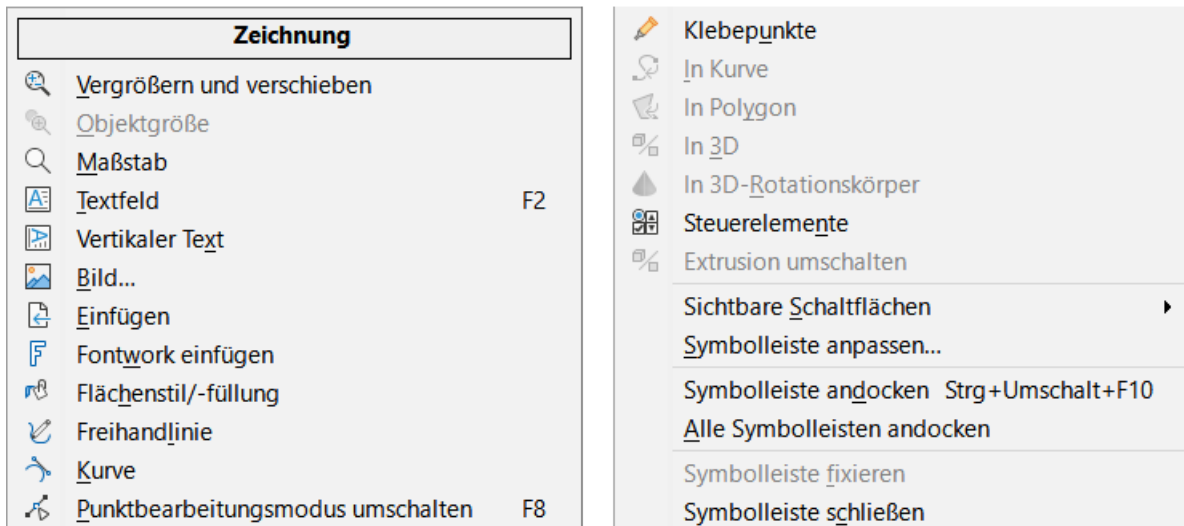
Zeichnung

Vergrößern und verschieben
Objektgröße
Maßstab
Textfeld F2
Vertikaler Text
Bild...
Einfügen
Fontwork einfügen
Flächenstil/-füllung
Freihandlinie
Kurve
Punktbearbeitungsmodus umschalten F8

Klebepunkte
In Kurve
In Polygon
In 3D
In 3D-Rotationskörper
Steuerelemente
Extrusion umschalten
Sichtbare Schaltflächen
Symbolleiste anpassen...
Symbolleiste andocken Strg+Umschalt+F10
Alle Symbolleisten andocken
Symbolleiste fixieren
Symbolleiste schließen